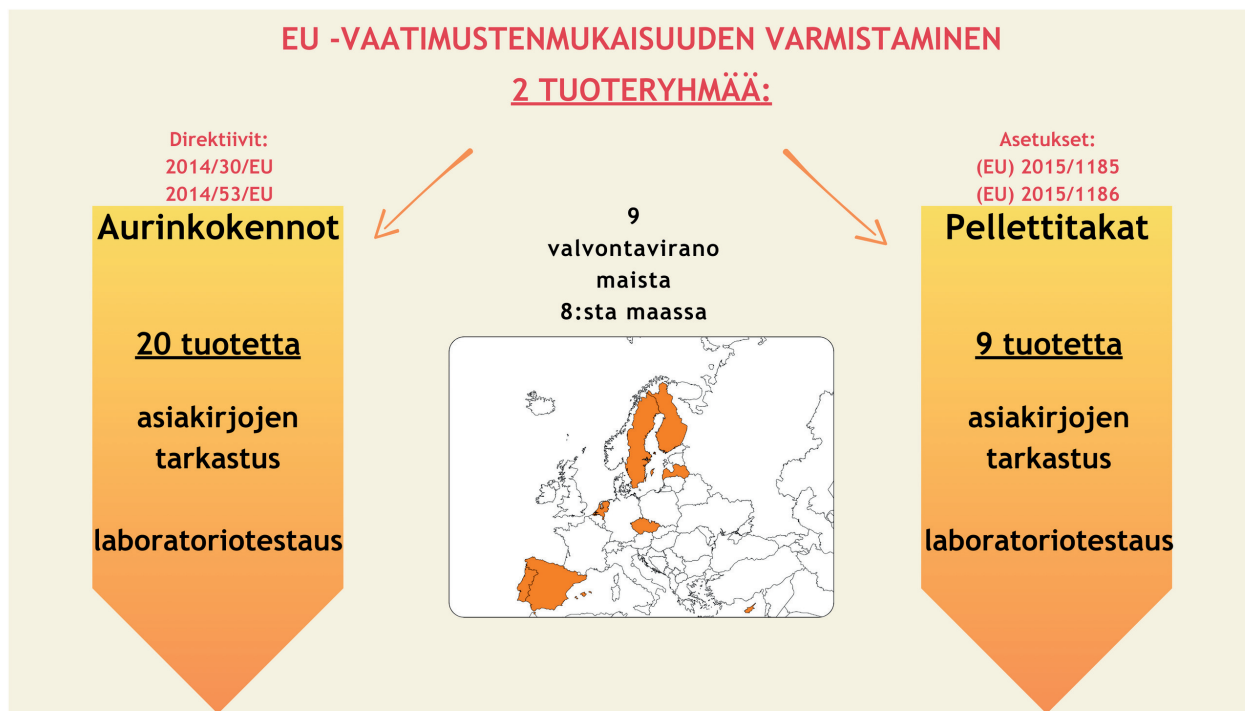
EU -VAATIMUSTENMUKAISUUDEN VARMISTAMINEN

2 TUOTERYHMÄÄ:

Direktiivit:
2014/30/EU
2014/53/EU

Aurinkokennot

20 tuotetta

asiakirjojen tarkastus

laboratoriotestaus

9 valvontaviranomaista 8:sta maassa

Asetukset:
(EU) 2015/1185
(EU) 2015/1186

Pellettitakat

9 tuotetta

asiakirjojen tarkastus

laboratoriotestaus